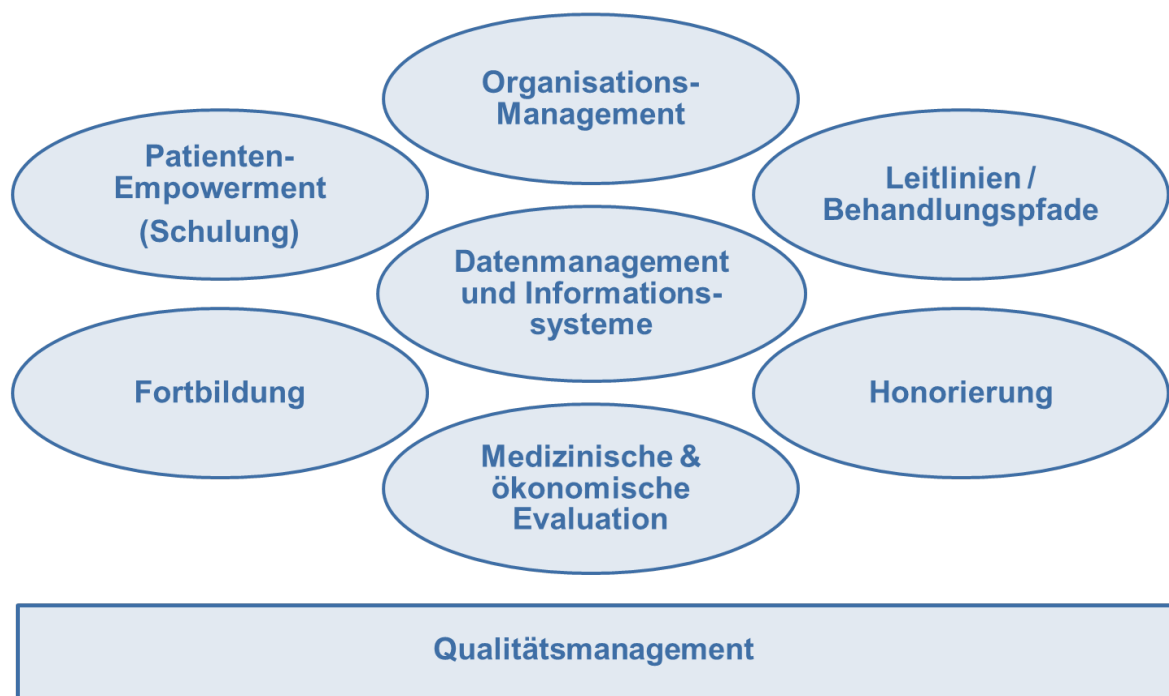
Organisations-Management

Patienten-Empowerment (Schulung)

Leitlinien / Behandlungspfade

Datenmanagement und Informationssysteme

Fortbildung

Honorierung

Medizinische & ökonomische Evaluation

Qualitätsmanagement